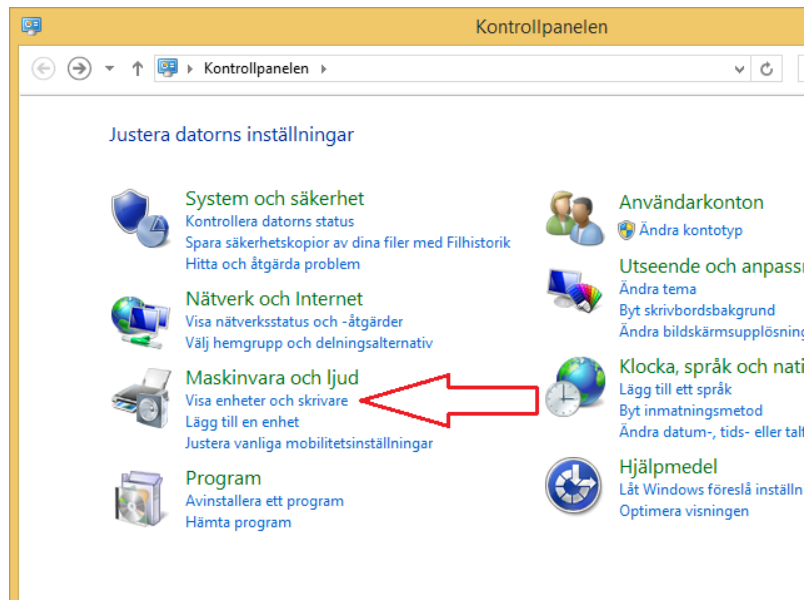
Kontrollpanelen

Kontrollpanelen

Justera datorns inställningar

System och säkerhet
Kontrollera datorns status
Spara säkerhetskopior av dina filer med Filhistorik
Hitta och åtgärda problem

Nätverk och Internet
Visa nätverksstatus och -åtgärder
Välj hemgrupp och delningsalternativ

Maskinvara och ljud
Visa enheter och skrivare
Lägg till en enhet
Justera vanliga mobilitetsinställningar

Program
Avinstallera ett program
Hämta program

Användarkonton
Ändra kontotyp

Utseende och anpassn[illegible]
Ändra tema
Byt skrivbordsbakgrund
Ändra bildskärmsupplösning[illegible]

Klocka, språk och nati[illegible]
Lägg till ett språk
Byt inmatningsmetod
Ändra datum-, tids- eller tal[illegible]

Hjälpmedel
Låt Windows föreslå inställn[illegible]
Optimera visningen